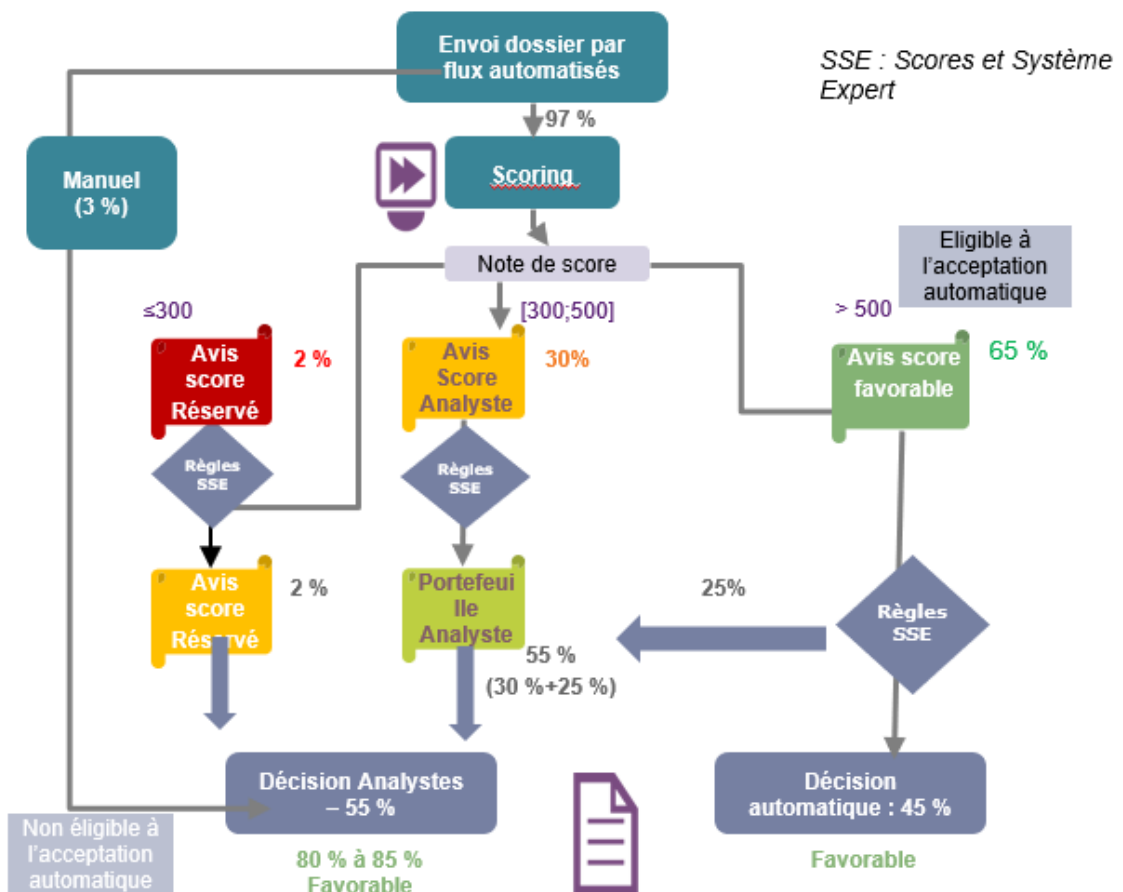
Envoi dossier par flux automatisés

SSE : Scores et Système Expert

97 %

Manuel (3 %)

Scoring

Note de score

Eligible à l'acceptation automatique

≤300

[300;500]

> 500

Avis score Réservé

2 %

Avis Score Analyste

30%

Avis score favorable

65 %

Règles SSE

Règles SSE

Avis score Réservé

2 %

Portefeuille Analyste

25%

Règles SSE

55 % (30 %+25 %)

Décision Analystes – 55 %

Décision automatique : 45 %

Non éligible à l'acceptation automatique

80 % à 85 % Favorable

Favorable